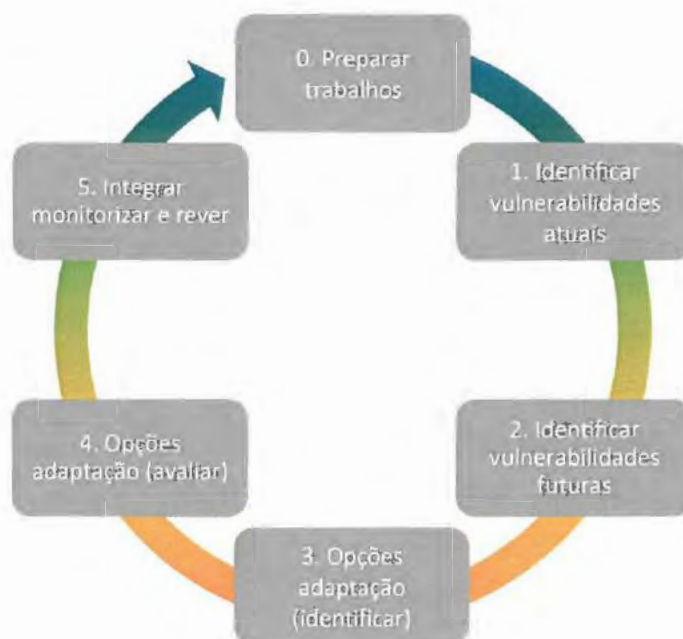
0. Preparar trabalhos

1. Identificar vulnerabilidades atuais

2. Identificar vulnerabilidades futuras

3. Opções adaptação (identificar)

4. Opções adaptação (avaliar)

5. Integrar monitorizar e rever